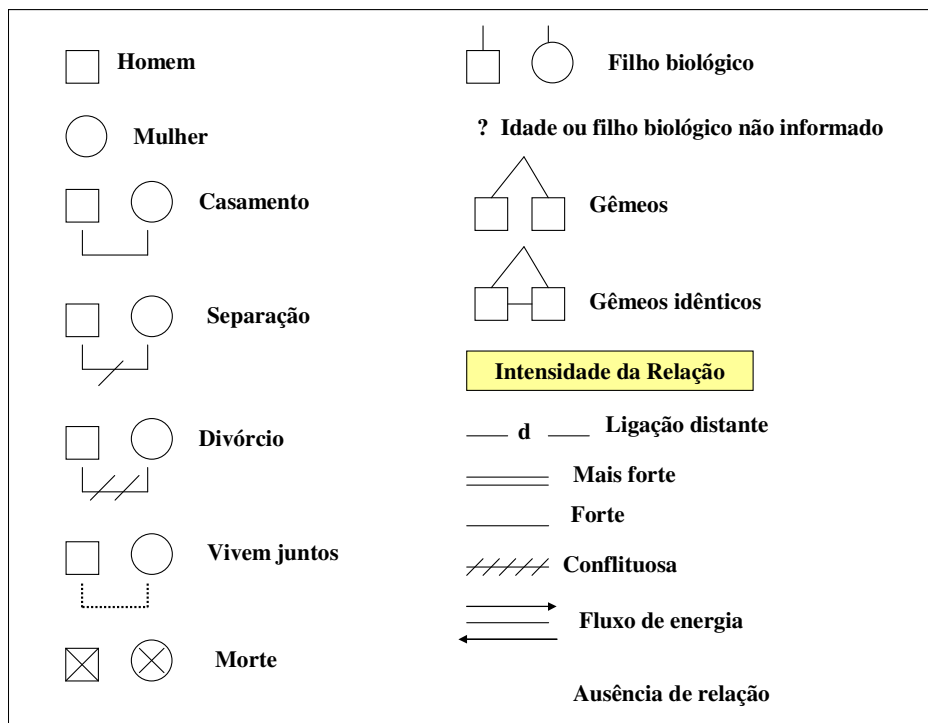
Homem

Mulher

Casamento

Separação

Divórcio

Vivem juntos

Morte

Filho biológico

? Idade ou filho biológico não informado

Gêmeos

Gêmeos idênticos

Intensidade da Relação

d Ligação distante

Mais forte

Forte

Conflituosa

Fluxo de energia

Ausência de relação